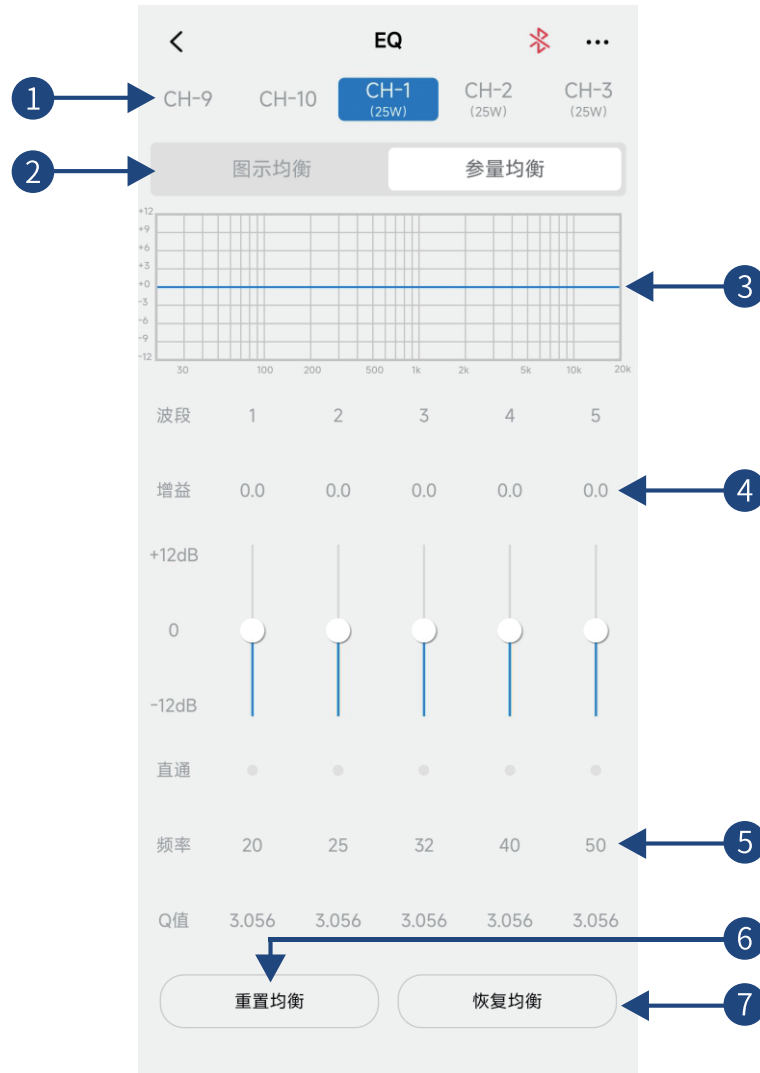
<
EQ
...

1
CH-9 CH-10 CH-1 (25W) CH-2 (25W) CH-3 (25W)

2
图示均衡 参量均衡

+12
+9
+6
+3
+0
-3
-6
-9
-12
30 100 200 500 1k 2k 5k 10k 20k

3

| 波段 | 1 | 2 | 3 | 4 | 5 |
|---|---|---|---|---|---|
| 增益 | 0.0 | 0.0 | 0.0 | 0.0 | 0.0 |

4

+12dB
0
-12dB

直通

| 频率 | 20 | 25 | 32 | 40 | 50 |
|---|---|---|---|---|---|
| Q值 | 3.056 | 3.056 | 3.056 | 3.056 | 3.056 |

5
6
重置均衡 恢复均衡
7